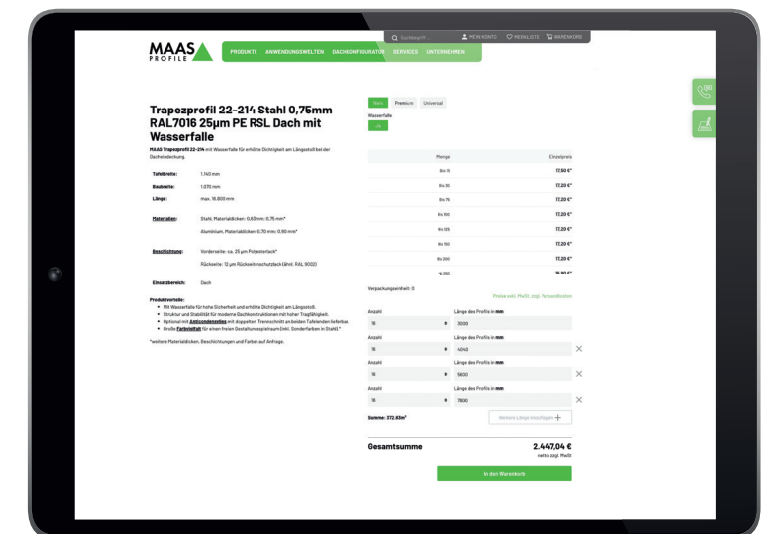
Suchbegriff... MEIN KONTO MERKLISTE WARENKORB

MAAS PROFILE

PRODUKTE ANWENDUNGSWELTEN DACHKONFIGURATOR SERVICES UNTERNEHMEN

Trapezprofil 22-214 Stahl 0,75mm RAL7016 25µm PE RSL Dach mit Wasserfalle

MAAS Trapezprofil 22-214 mit Wasserfalle für erhöhte Dichtigkeit am Längsstoß bei der Dacheindeckung.

| | |
|---|---|
| Tafelbreite: | 1.140 mm |
| Baubreite: | 1.070 mm |
| Länge: | max. 16.000 mm |
| Materialien: | Stahl. Materialdicken: 0,63mm; 0,75 mm* |
| | Aluminium. Materialdicken 0,70 mm; 0,90 mm* |
| Beschichtung: | Vorderseite: ca. 25 µm Polyesterlack* |
| | Rückseite: 12 µm Rückseitenschutzlack (ähnl. RAL 9002) |
| Einsatzbereich: | Dach |

Produktvorteile:
• Mit Wasserfalle für hohe Sicherheit und erhöhte Dichtigkeit am Längsstoß.
• Struktur und Stabilität für moderne Dachkonstruktionen mit hoher Tragfähigkeit.
• Optional mit Antikondensvlies mit doppelter Trennschicht an beiden Tafelenden lieferbar.
• Große Farbvielfalt für einen freien Gestaltungsspielraum (inkl. Sonderfarben in Stahl).*

*weitere Materialdicken, Beschichtungen und Farben auf Anfrage.

Basis Premium Universal

Wasserfalle
Ja

| Menge | Einzelpreis |
|---|---|
| Bis 15 | 17,50 €* |
| Bis 30 | 17,20 €* |
| Bis 75 | 17,20 €* |
| Bis 100 | 17,20 €* |
| Bis 125 | 17,20 €* |
| Bis 150 | 17,20 €* |
| Bis 200 | 17,20 €* |
| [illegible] | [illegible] |

Verpackungseinheit: 0

Preise inkl. MwSt. zzgl. Versandkosten

Anzahl 16 — Länge des Profils in mm 3000
Anzahl 16 — Länge des Profils in mm 4040
Anzahl 16 — Länge des Profils in mm 5600
Anzahl 16 — Länge des Profils in mm 7800

Summe: 372,63m²

Weitere Länge hinzufügen +

Gesamtsumme 2.447,04 €
netto zzgl. MwSt

In den Warenkorb